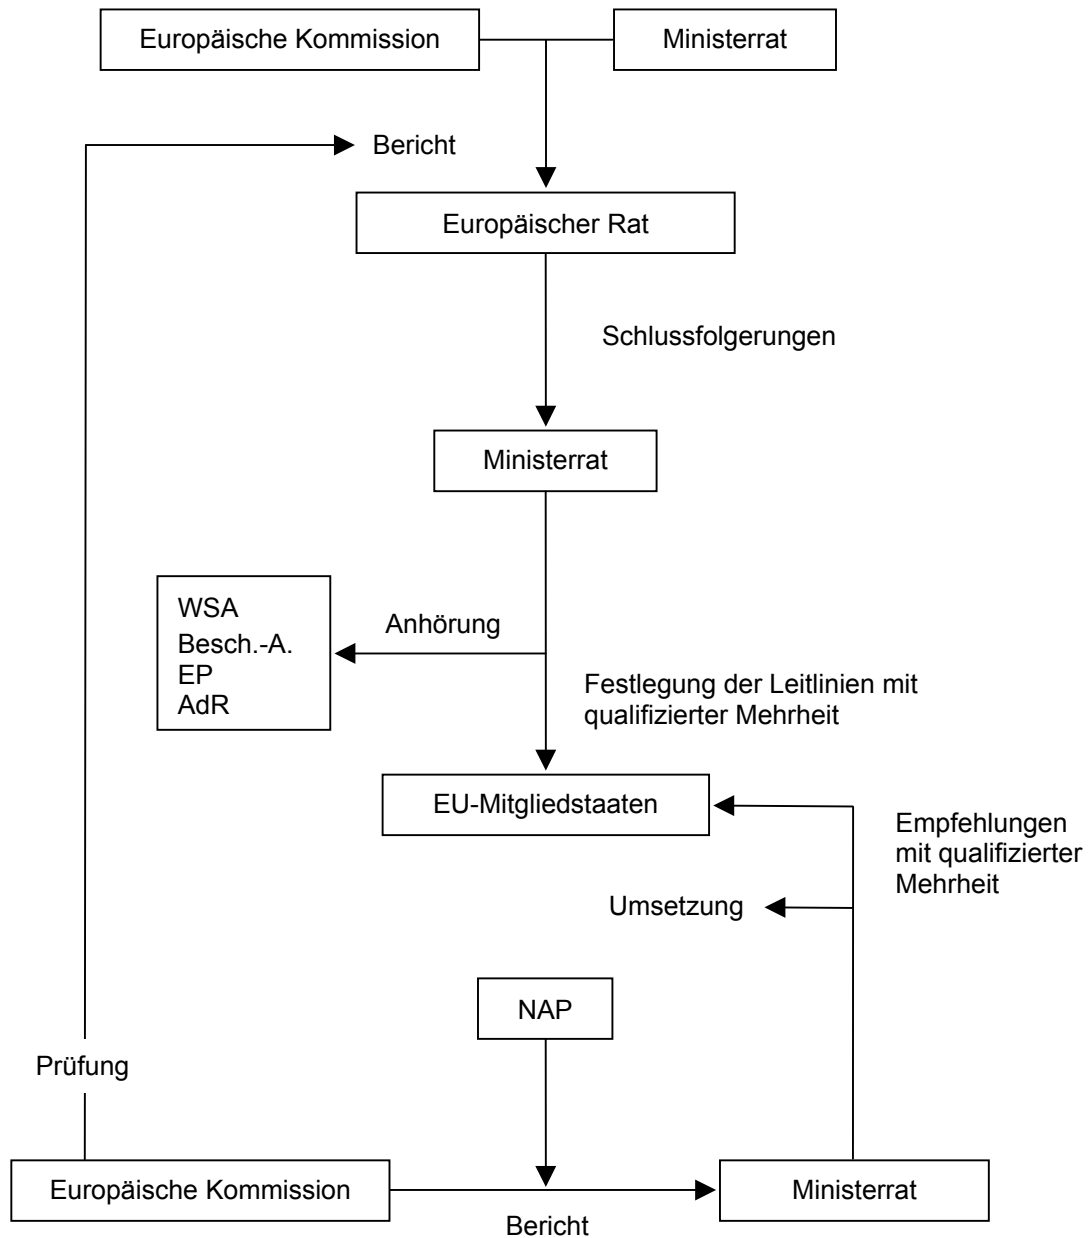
Europäische Kommission

Ministerrat

Bericht

Europäischer Rat

Schlussfolgerungen

Ministerrat

WSA
Besch.-A.
EP
AdR

Anhörung

Festlegung der Leitlinien mit qualifizierter Mehrheit

EU-Mitgliedstaaten

Empfehlungen mit qualifizierter Mehrheit

Umsetzung

NAP

Prüfung

Europäische Kommission

Ministerrat

Bericht